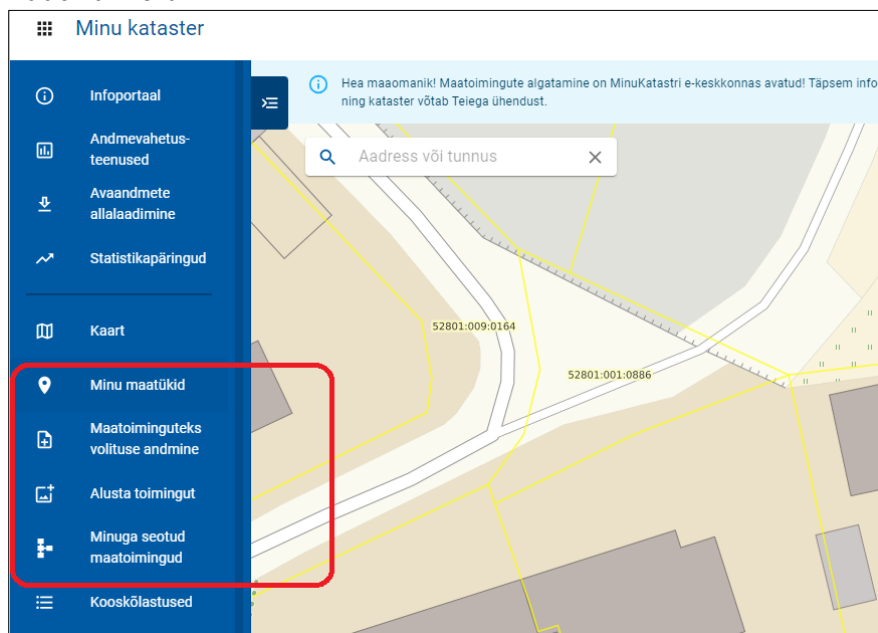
Minu kataster

Infoportaal

Andmevahetusteenused

Avaandmete allalaadimine

Statistikapäringud

Kaart

Minu maatükid

Maatoiminguteks volituse andmine

Alusta toimingut

Minuga seotud maatoimingud

Kooskõlastused

Hea maaomanik! Maatoimingute algatamine on MinuKatastri e-keskkonnas avatud! Täpsem info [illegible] ning kataster võtab Teiega ühendust.

Aadress või tunnus

52801:009:0164

52801:001:0886